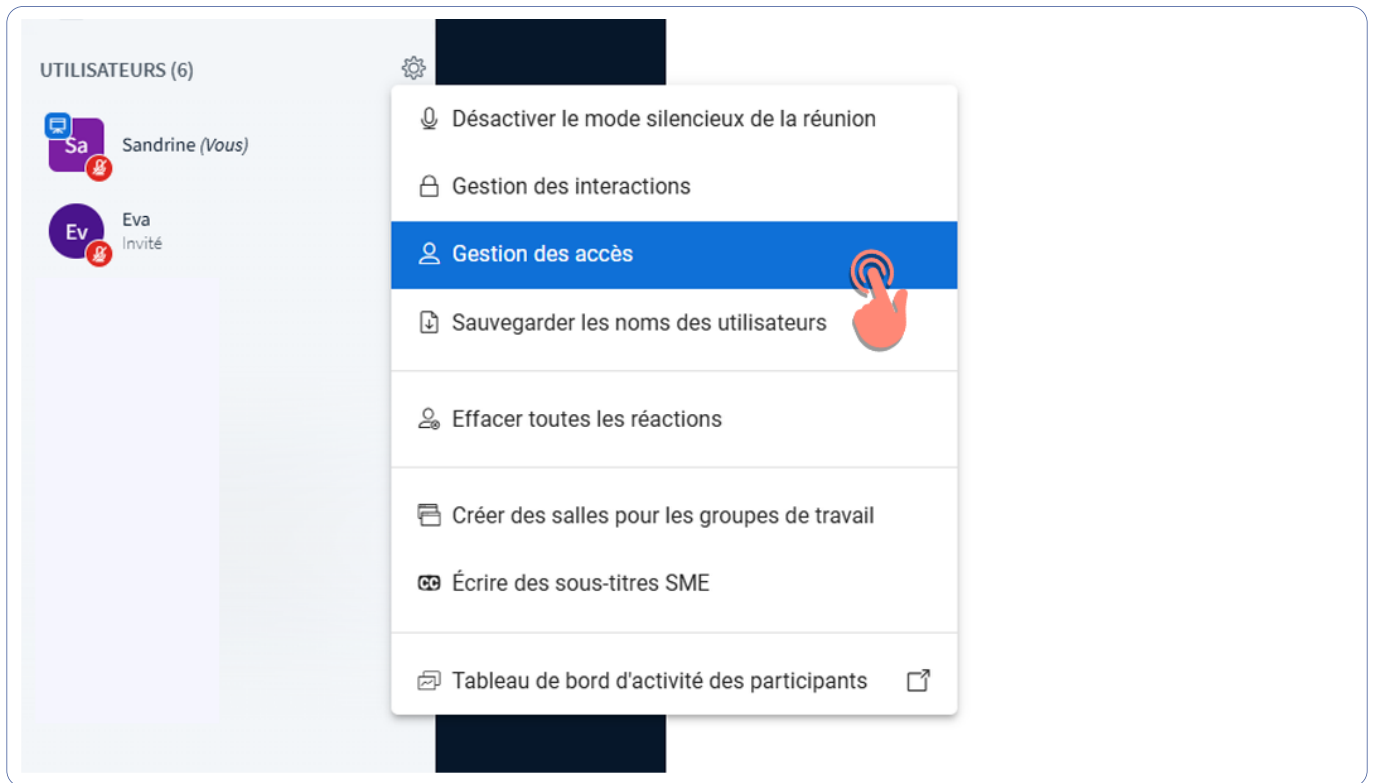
UTILISATEURS (6)

Sa
Sandrine (Vous)

Ev
Eva
Invité

Désactiver le mode silencieux de la réunion
Gestion des interactions
Gestion des accès
Sauvegarder les noms des utilisateurs
Effacer toutes les réactions
Créer des salles pour les groupes de travail
Écrire des sous-titres SME
Tableau de bord d'activité des participants